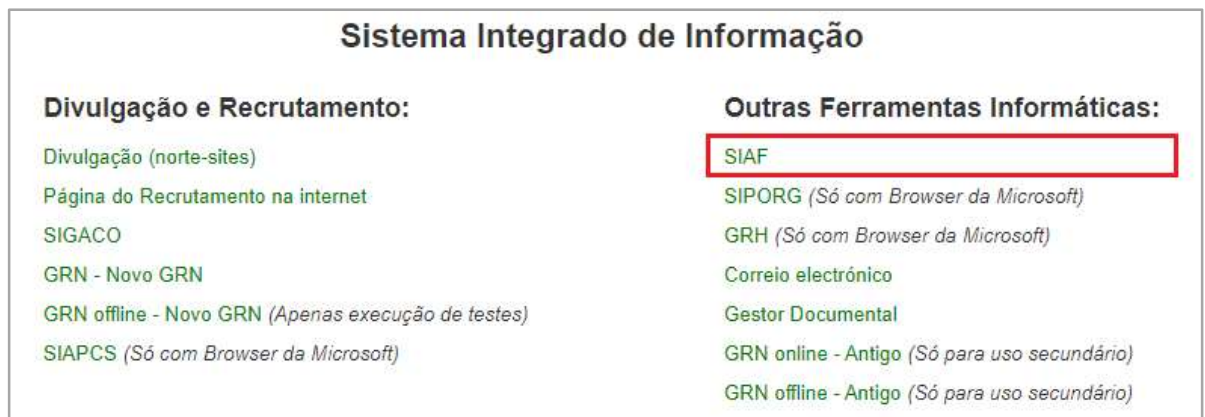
Sistema Integrado de Informação

Divulgação e Recrutamento:

Divulgação (norte-sites)

Página do Recrutamento na internet

SIGACO

GRN - Novo GRN

GRN offline - Novo GRN (Apenas execução de testes)

SIAPCS (Só com Browser da Microsoft)

Outras Ferramentas Informáticas:

SIAF

SIPORG (Só com Browser da Microsoft)

GRH (Só com Browser da Microsoft)

Correio electrónico

Gestor Documental

GRN online - Antigo (Só para uso secundário)

GRN offline - Antigo (Só para uso secundário)